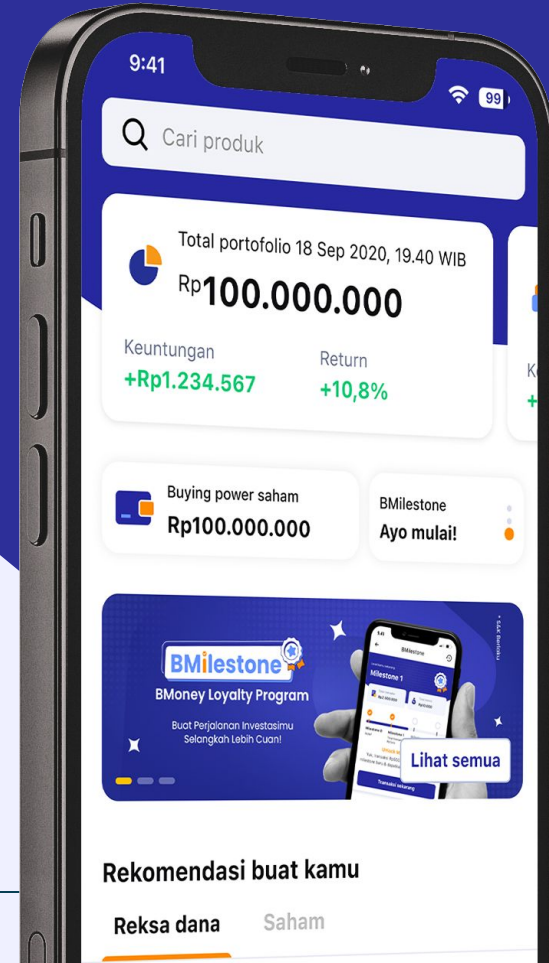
9:41

99

Cari produk

Total portofolio 18 Sep 2020, 19.40 WIB

Rp100.000.000

Keuntungan

+Rp1.234.567

Return

+10,8%

Buying power saham

Rp100.000.000

BMilestone

Ayo mulai!

BMilestone

BMoney Loyalty Program

Buat Perjalanan Investasimu Selangkah Lebih Cuan!

*S&K Berlaku

BMilestone

Milestone 1

Lihat semua

Rekomendasi buat kamu

Reksa dana

Saham